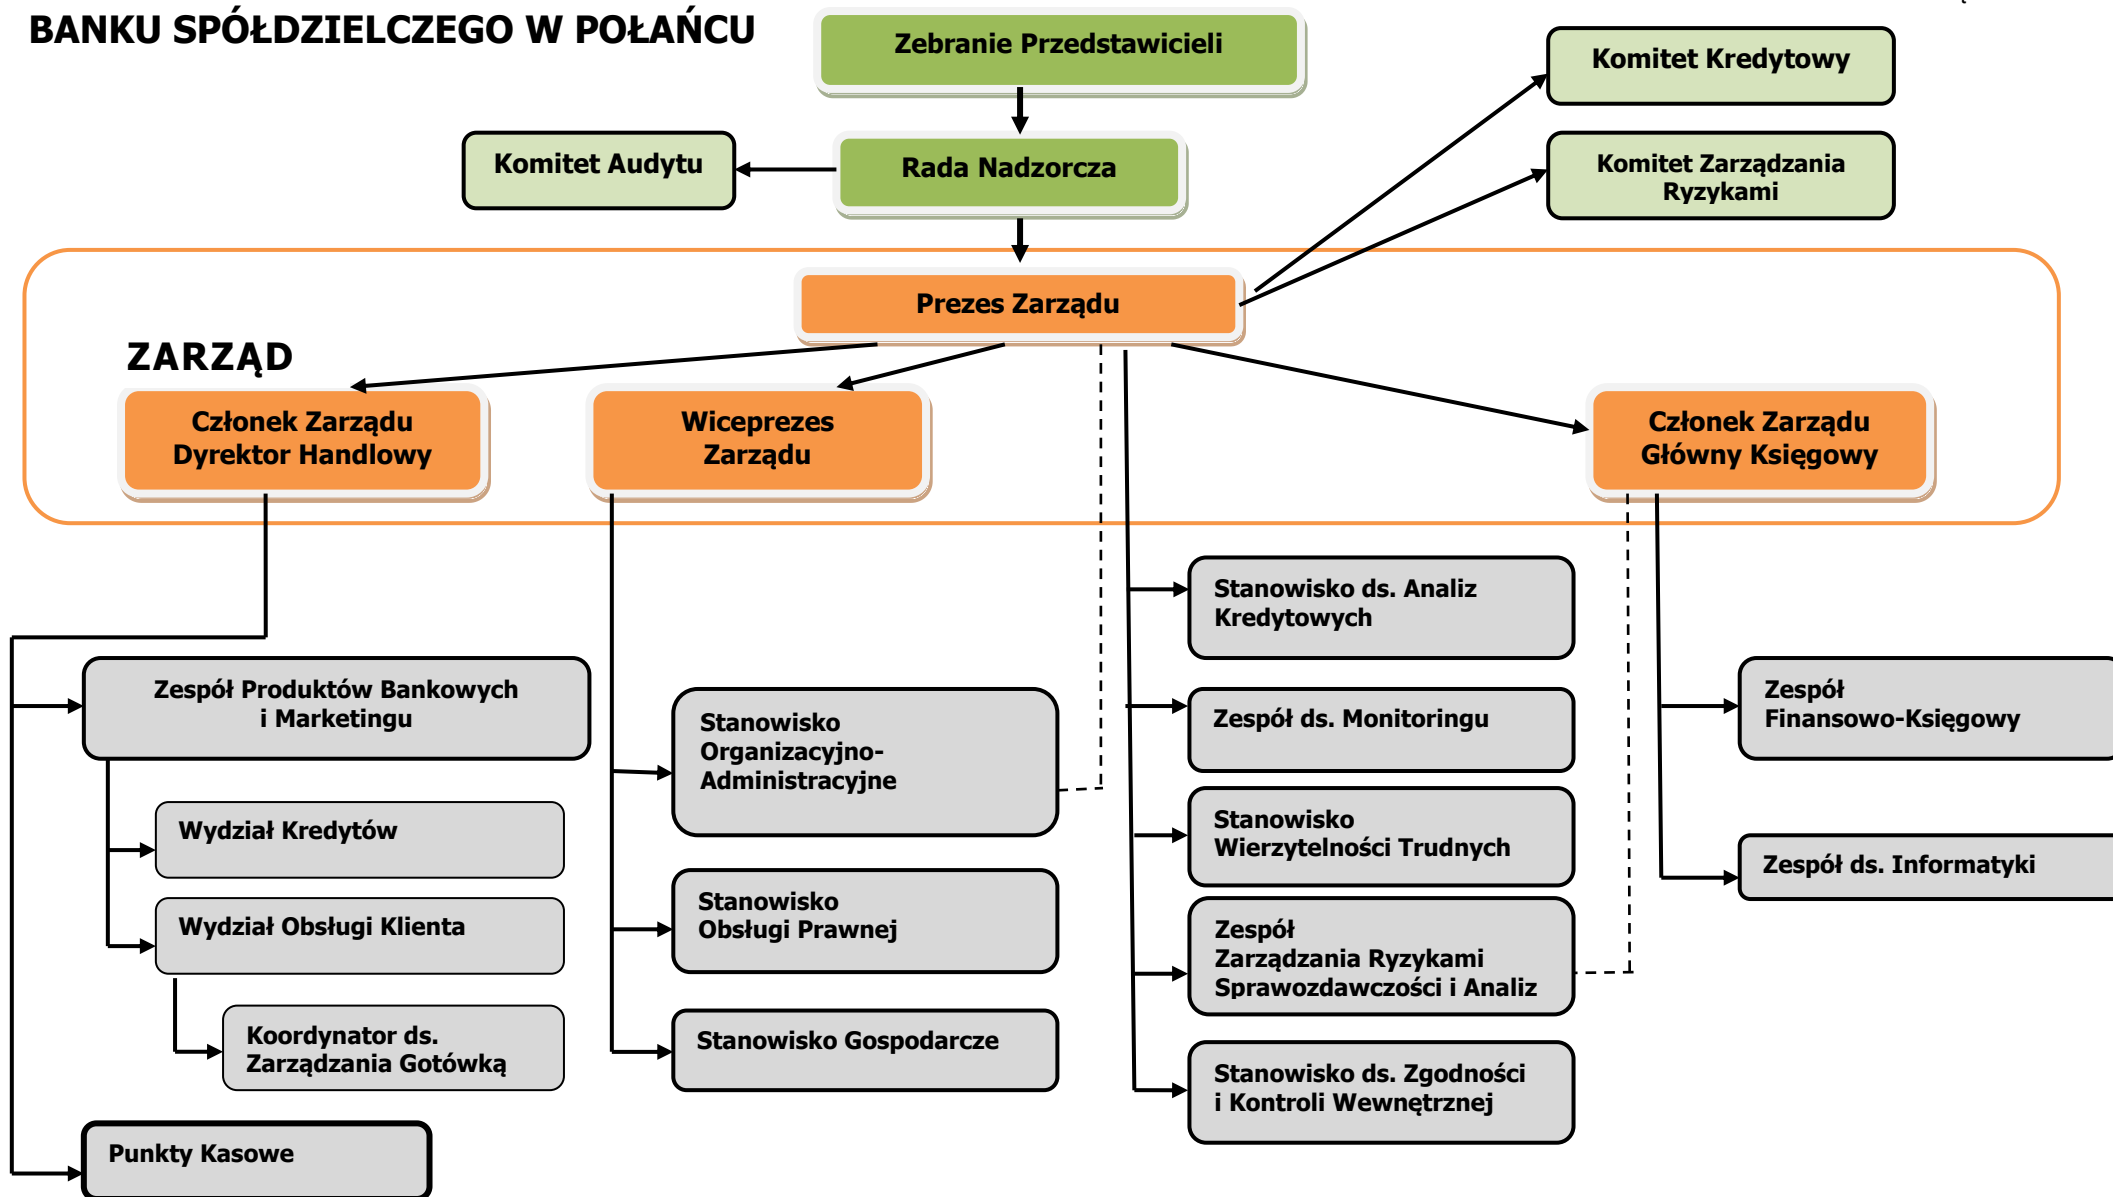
BANKU SPÓŁDZIELCZEGO W POŁAŃCU

Zebranie Przedstawicieli

Komitet Kredytowy

Komitet Audytu

Rada Nadzorcza

Komitet Zarządzania Ryzykami

Prezes Zarządu

ZARZĄD

Członek Zarządu Dyrektor Handlowy

Wiceprezes Zarządu

Członek Zarządu Główny Księgowy

Stanowisko ds. Analiz Kredytowych

Zespół Produktów Bankowych i Marketingu

Stanowisko Organizacyjno-Administracyjne

Zespół ds. Monitoringu

Zespół Finansowo-Księgowy

Wydział Kredytów

Stanowisko Wierzytelności Trudnych

Zespół ds. Informatyki

Wydział Obsługi Klienta

Stanowisko Obsługi Prawnej

Zespół Zarządzania Ryzykami Sprawozdawczości i Analiz

Koordynator ds. Zarządzania Gotówką

Stanowisko Gospodarcze

Stanowisko ds. Zgodności i Kontroli Wewnętrznej

Punkty Kasowe